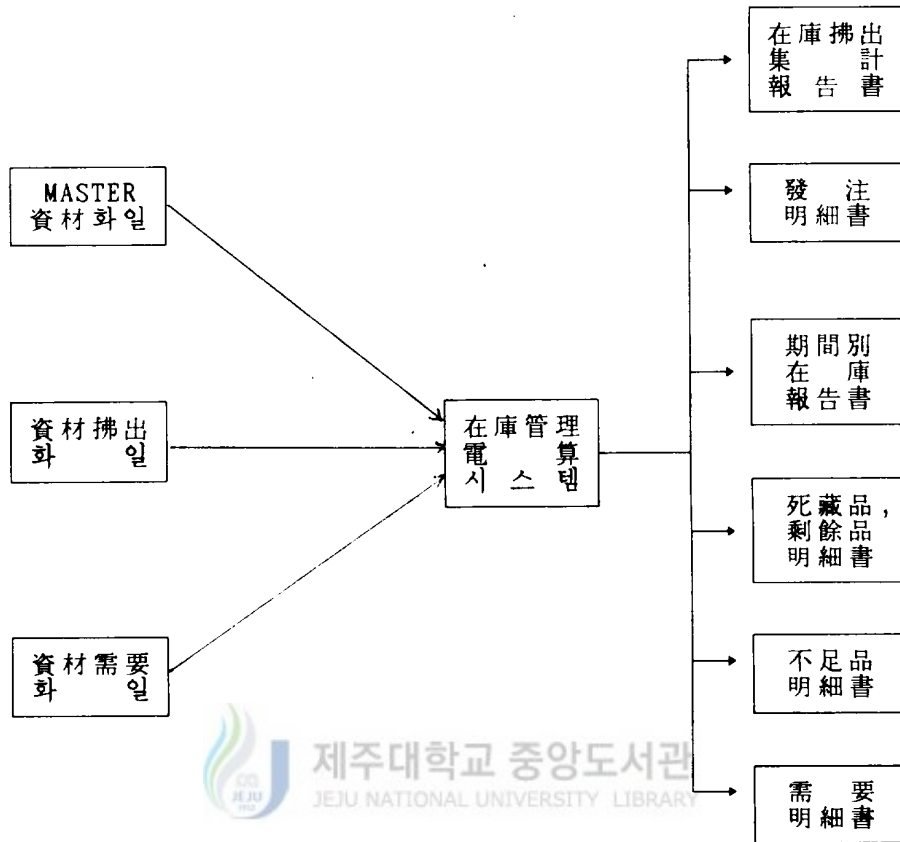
MASTER 資材화일

資材拂出 화일

資材需要 화일

在庫管理 電算 시스템

在庫拂出 集計 報告書

發注 明細書

期間別 在庫 報告書

死藏品, 剩餘品 明細書

不足品 明細書

需要 明細書

제주대학교 중앙도서관
JEJU NATIONAL UNIVERSITY LIBRARY